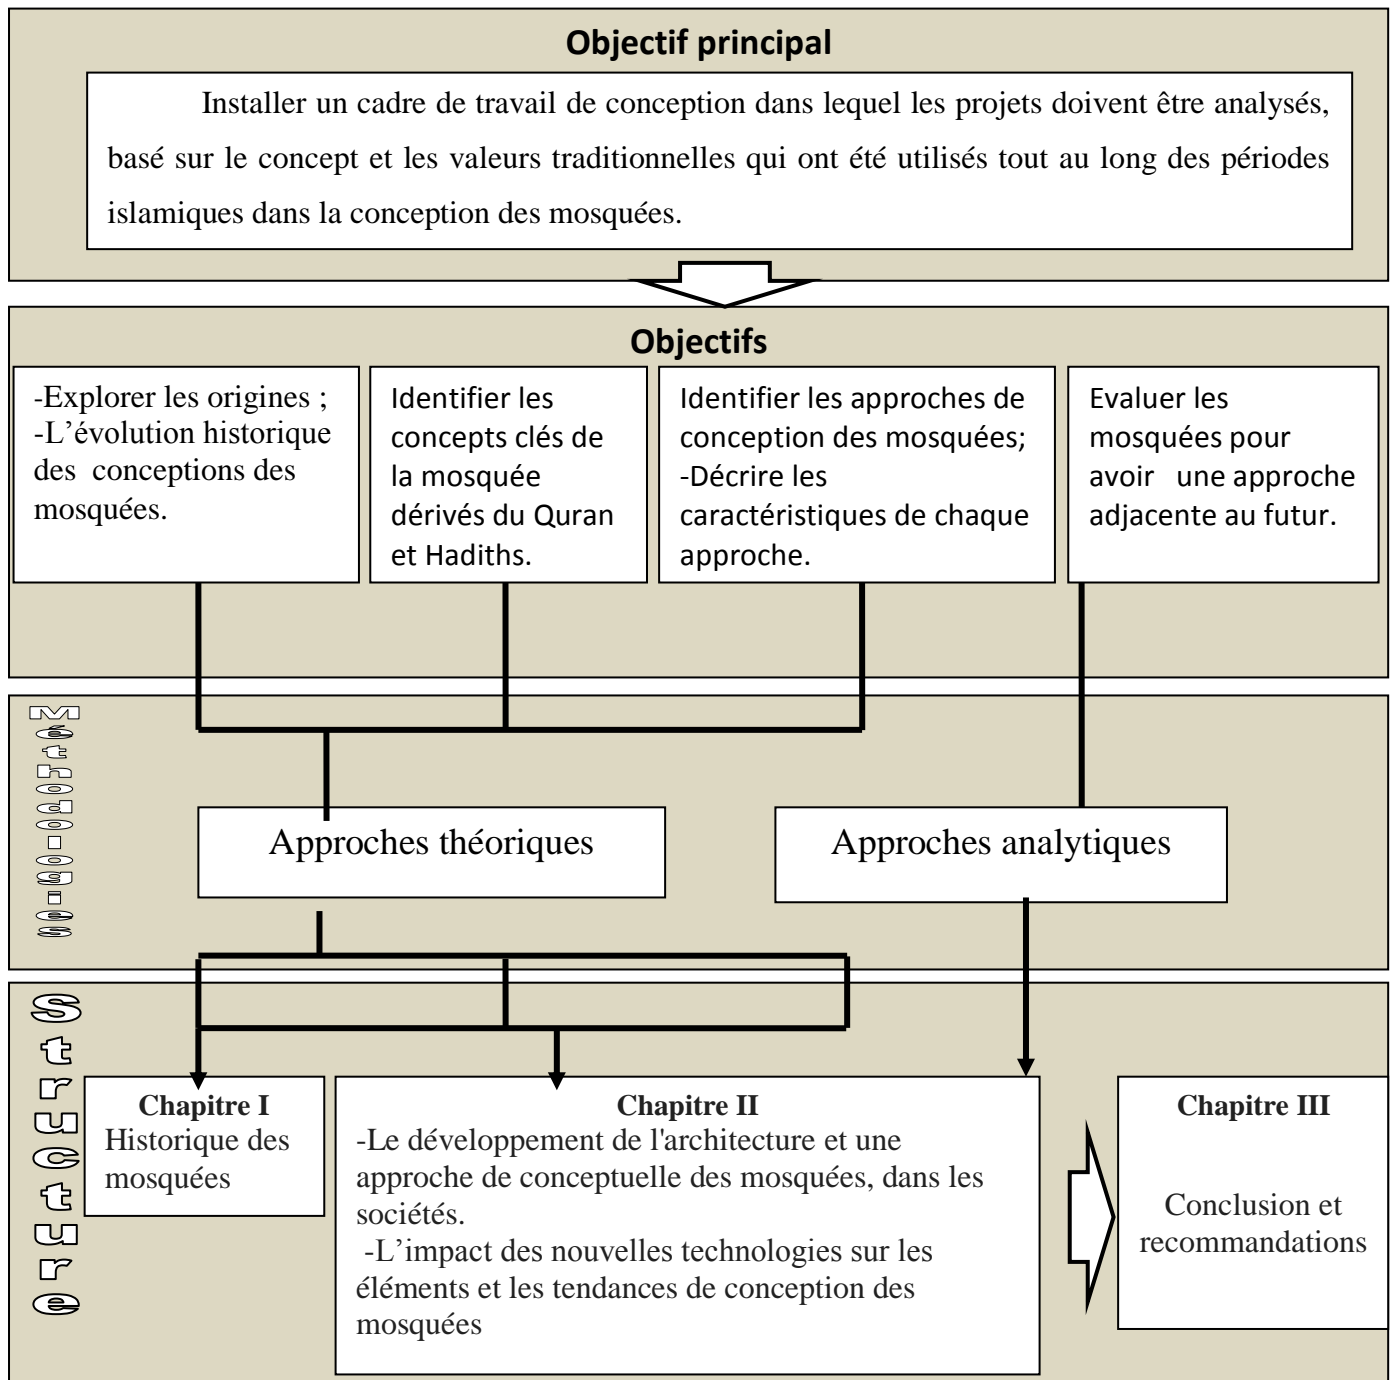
Objectif principal

Installer un cadre de travail de conception dans lequel les projets doivent être analysés, basé sur le concept et les valeurs traditionnelles qui ont été utilisés tout au long des périodes islamiques dans la conception des mosquées.

Objectifs

-Explorer les origines ;
-L'évolution historique des conceptions des mosquées.

Identifier les concepts clés de la mosquée dérivés du Quran et Hadiths.

Identifier les approches de conception des mosquées;
-Décrire les caractéristiques de chaque approche.

Evaluer les mosquées pour avoir une approche adjacente au futur.

Méthodologies

Approches théoriques

Approches analytiques

Structure

Chapitre I
Historique des mosquées

Chapitre II
-Le développement de l'architecture et une approche de conceptuelle des mosquées, dans les sociétés.
-L'impact des nouvelles technologies sur les éléments et les tendances de conception des mosquées

Chapitre III

Conclusion et recommandations